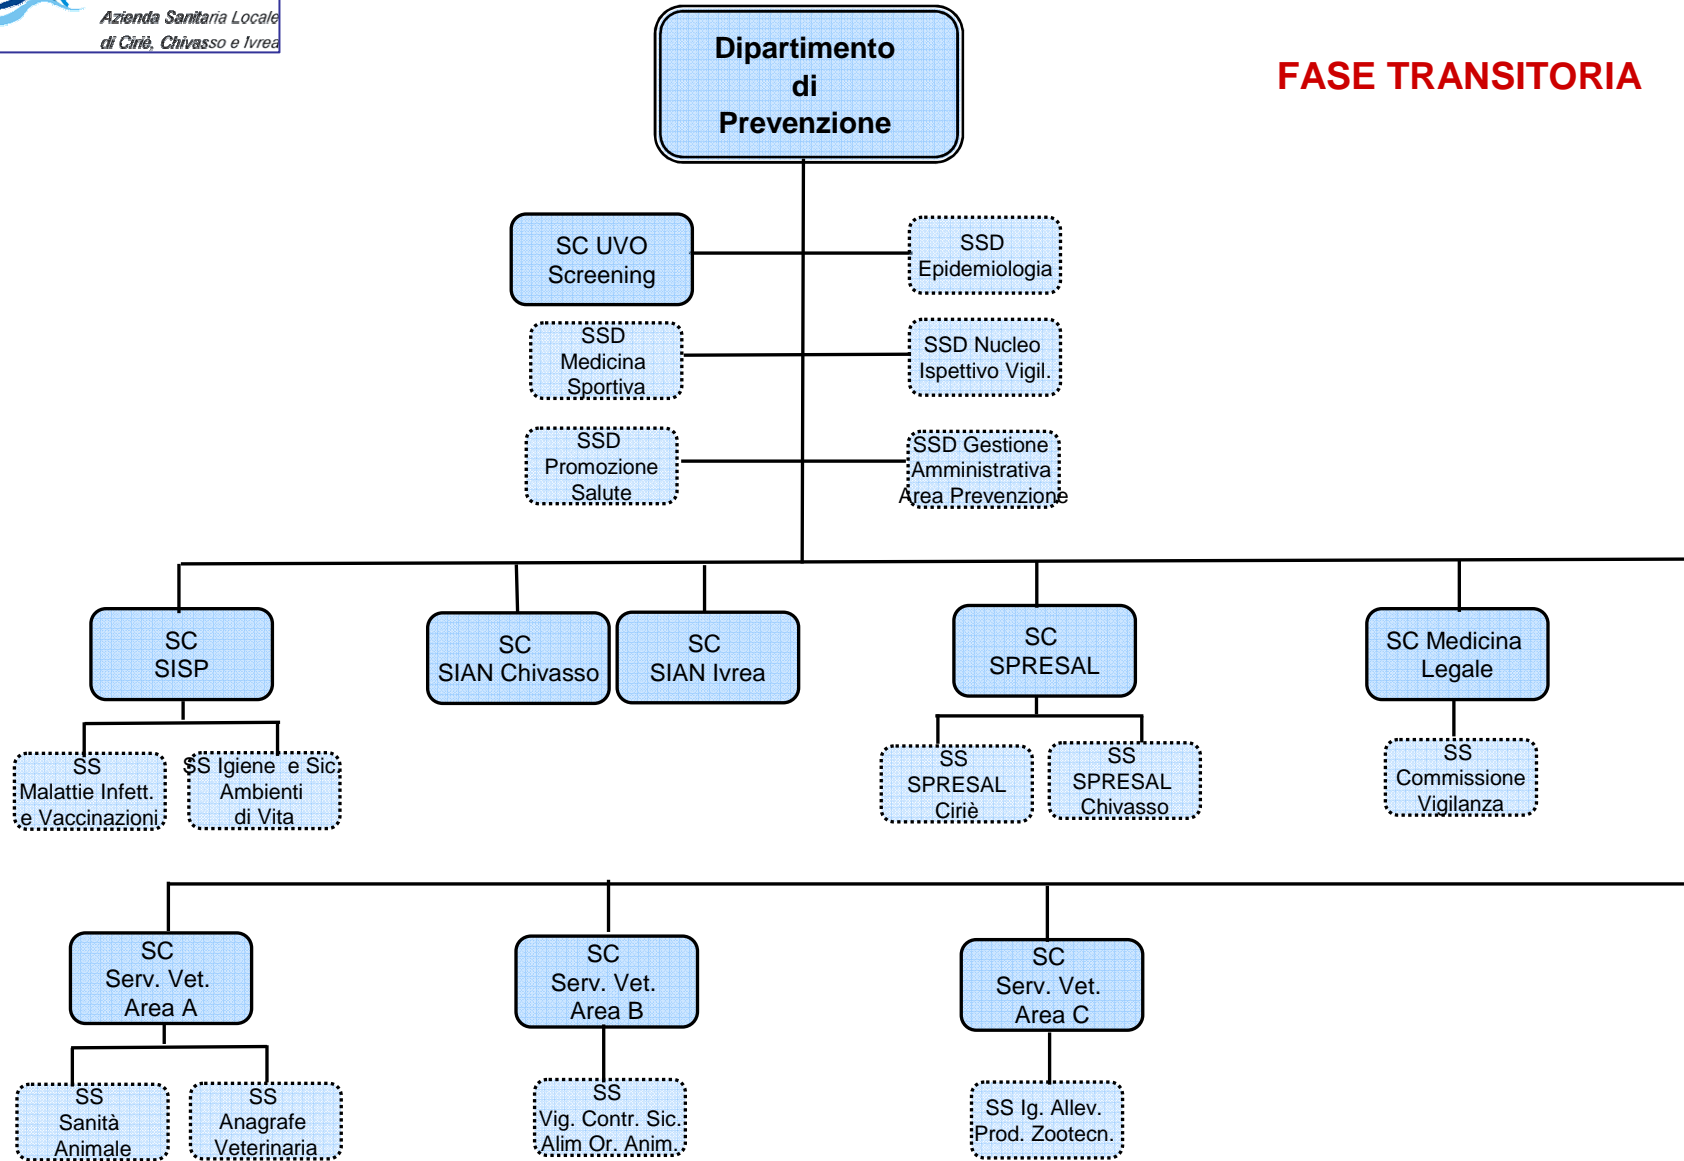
Azienda Sanitaria Locale
di Ciriè, Chivasso e Ivrea

Dipartimento di Prevenzione

FASE TRANSITORIA

SC UVO Screening

SSD Epidemiologia

SSD Medicina Sportiva

SSD Nucleo Ispettivo Vigil.

SSD Promozione Salute

SSD Gestione Amministrativa Area Prevenzione

SC SISP

SS Malattie Infett. e Vaccinazioni

SS Igiene e Sic. Ambienti di Vita

SC SIAN Chivasso

SC SIAN Ivrea

SC SPRESAL

SS SPRESAL Ciriè

SS SPRESAL Chivasso

SC Medicina Legale

SS Commissione Vigilanza

SC Serv. Vet. Area A

SS Sanità Animale

SS Anagrafe Veterinaria

SC Serv. Vet. Area B

SS Vig. Contr. Sic. Alim Or. Anim.

SC Serv. Vet. Area C

SS Ig. Allev. Prod. Zootecn.